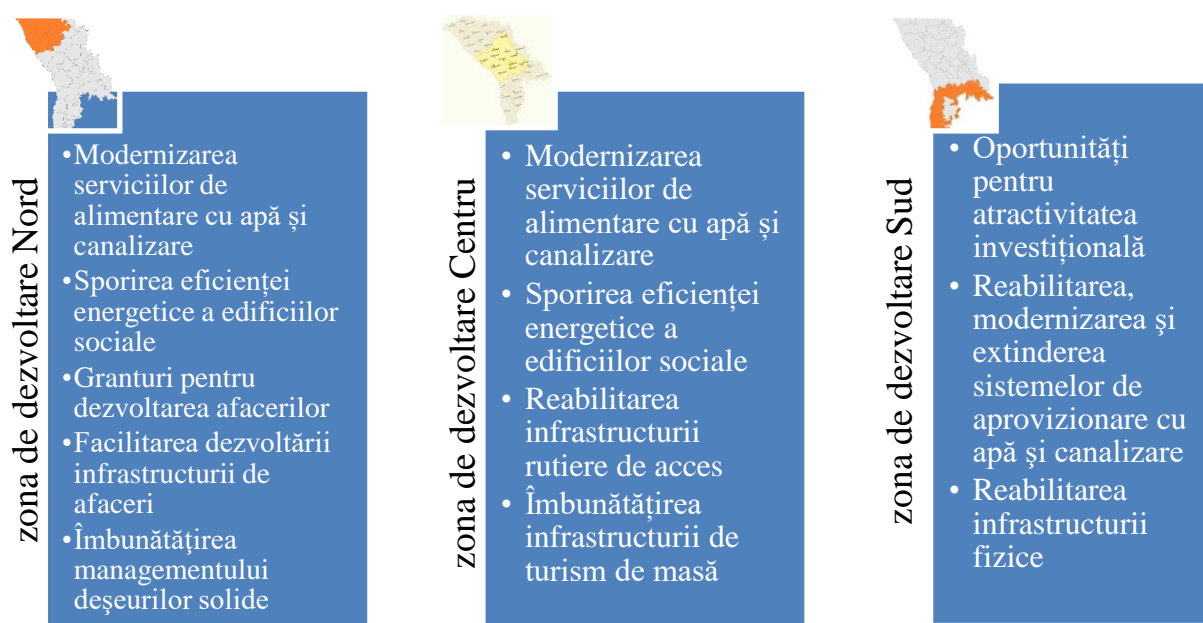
zona de dezvoltare Nord

•Modernizarea serviciilor de alimentare cu apă și canalizare
•Sporirea eficienței energetice a edificiilor sociale
•Granturi pentru dezvoltarea afacerilor
•Facilitarea dezvoltării infrastructurii de afaceri
•Îmbunătățirea managementului deşeurilor solide

zona de dezvoltare Centru

• Modernizarea serviciilor de alimentare cu apă și canalizare
• Sporirea eficienței energetice a edificiilor sociale
• Reabilitarea infrastructurii rutiere de acces
• Îmbunătățirea infrastructurii de turism de masă

zona de dezvoltare Sud

• Oportunități pentru atractivitatea investițională
• Reabilitarea, modernizarea și extinderea sistemelor de aprovizionare cu apă şi canalizare
• Reabilitarea infrastructurii fizice